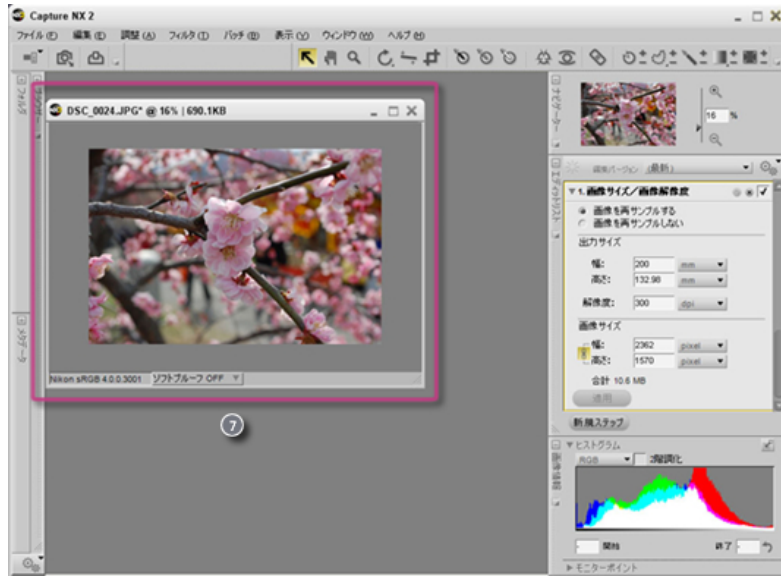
Capture NX 2

ファイル(F) 編集(E) 調整(A) フィルタ(T) バッチ(B) 表示(V) ウィンドウ(W) ヘルプ(H)

フォルダ

ブラウザー

DSC_0024.JPG* @ 16% | 690.1KB

Nikon sRGB 4.0.0.3001 ソフトプルーフ OFF

メタデータ

7

ナビゲーター

16 %

エディットリスト

編集バージョン (最新)

1. 画像サイズ／画像解像度

画像を再サンプルする
画像を再サンプルしない

出力サイズ

幅: 200 mm
高さ: 132.98 mm

解像度: 300 dpi

画像サイズ

幅: 2362 pixel
高さ: 1570 pixel

合計 10.6 MB

適用

新規ステップ

ヒストグラム

RGB 2階調化

画像情報

開始

終了

モニターポイント